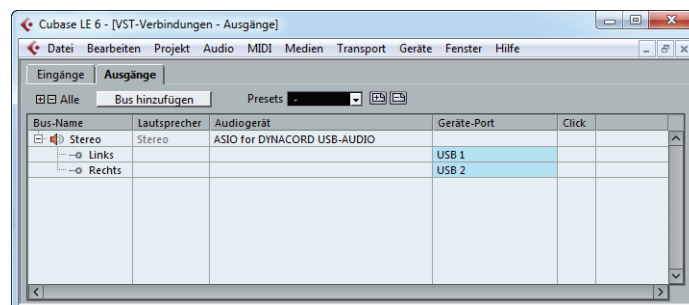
Cubase LE 6 - [VST-Verbindungen - Ausgänge]

Datei Bearbeiten Projekt Audio MIDI Medien Transport Geräte Fenster Hilfe

Eingänge Ausgänge

Alle Bus hinzufügen Presets -

| Bus-Name | Lautsprecher | Audiogerät | Geräte-Port | Click |
|---|---|---|---|---|
| Stereo | Stereo | ASIO for DYNACORD USB-AUDIO | | |
| Links | | | USB 1 | |
| Rechts | | | USB 2 | |